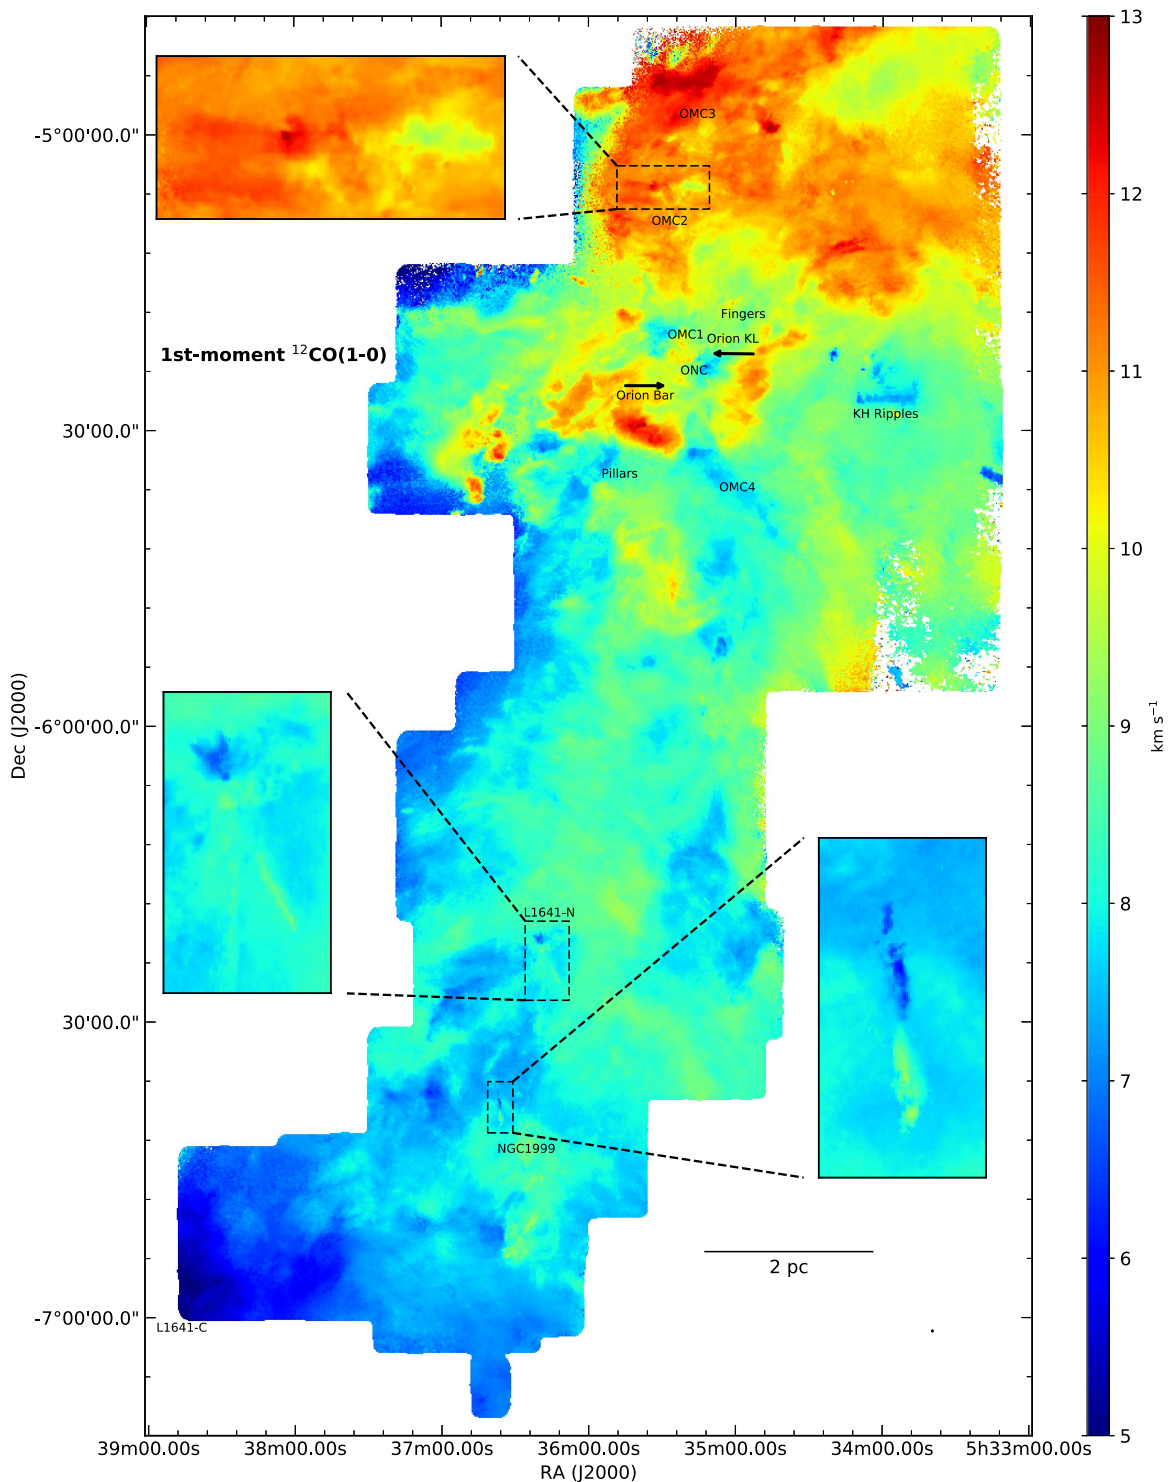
OMC3
OMC2
1st-moment $^{12}$CO(1-0)
Fingers
OMC1
Orion KL
ONC
Orion Bar
KH Ripples
Pillars
OMC4
L1641-N
NGC1999
L1641-C
2 pc
-5°00'00.0"
30'00.0"
-6°00'00.0"
30'00.0"
-7°00'00.0"
Dec (J2000)
39m00.00s
38m00.00s
37m00.00s
36m00.00s
35m00.00s
34m00.00s
5h33m00.00s
RA (J2000)
13
12
11
10
9
8
7
6
5
km s$^{-1}$